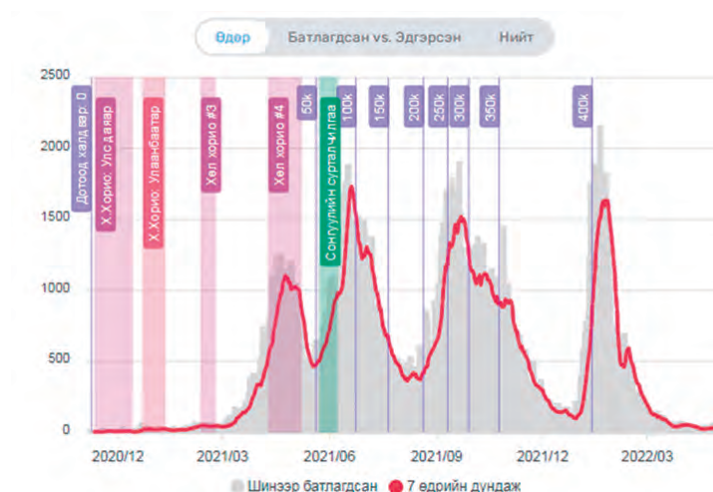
Өдөр Батлагдсан vs. Эдгэрсэн Нийт

2500
2000
1500
1000
500
0

Дотоод халдвар: 0
Х.Хорио: Улсаар
Х.Хорио: Улаанбаатар
Хөл хорио #3
Хөл хорио #4
50k
Сонгуулийн сурталчилгаа
100k
150k
200k
250k
300k
350k
400k

2020/12
2021/03
2021/06
2021/09
2021/12
2022/03

Шинээр батлагдсан
7 өдрийн дундаж